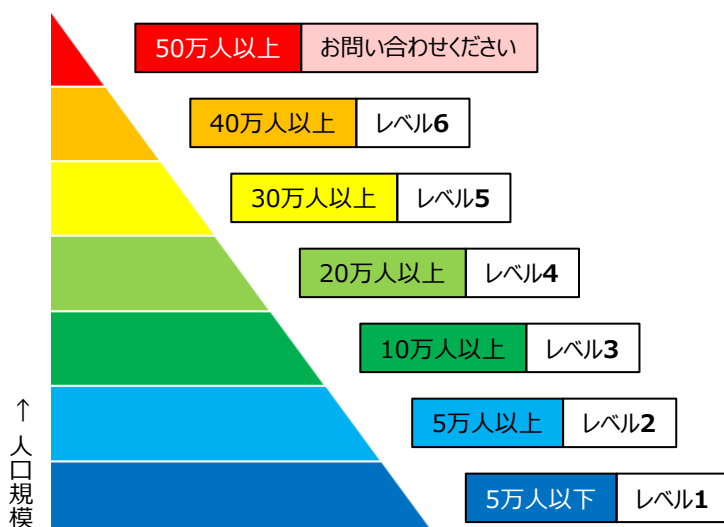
| 50万人以上 | お問い合わせください |
|---|---|
| 40万人以上 | レベル6 |
| 30万人以上 | レベル5 |
| 20万人以上 | レベル4 |
| 10万人以上 | レベル3 |
| 5万人以上 | レベル2 |
| 5万人以下 | レベル1 |

↑人口規模